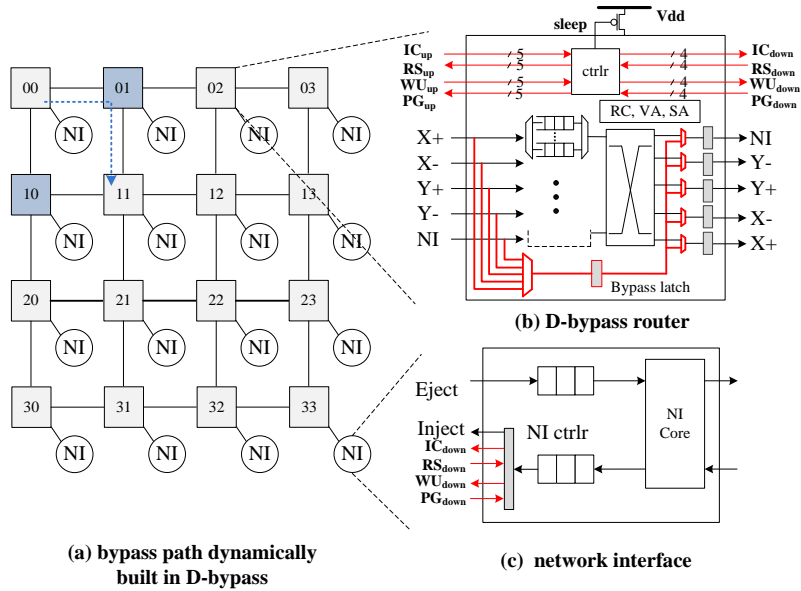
00
01
02
03
NI
NI
NI
NI
10
11
12
13
NI
NI
NI
NI
20
21
22
23
NI
NI
NI
NI
30
31
32
33
NI
NI
NI
NI

(a) bypass path dynamically built in D-bypass

sleep
Vdd
$IC_{up}$
$RS_{up}$
$WU_{up}$
$PG_{up}$
5
5
5
5
ctrlr
4
4
4
4
$IC_{down}$
$RS_{down}$
$WU_{down}$
$PG_{down}$
RC, VA, SA
X+
X-
Y+
Y-
NI
NI
Y-
Y+
X-
X+
Bypass latch

(b) D-bypass router

Eject
NI Core
Inject
NI ctrlr
$IC_{down}$
$RS_{down}$
$WU_{down}$
$PG_{down}$

(c) network interface